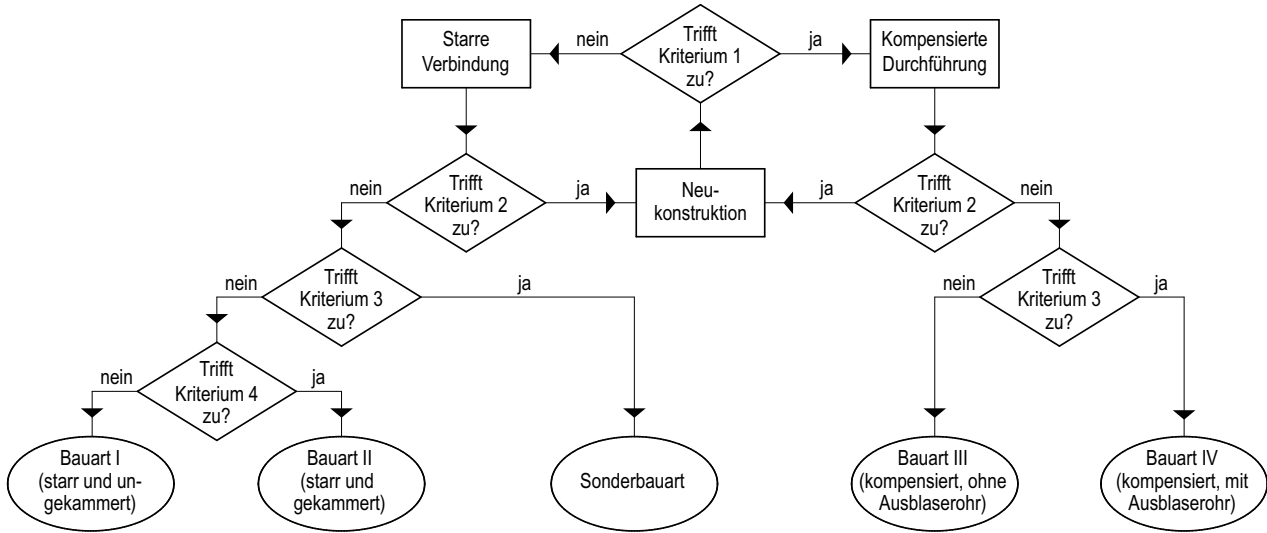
Starre Verbindung

nein

Trifft Kriterium 1 zu?

ja

Kompensierte Durchführung

nein

Trifft Kriterium 2 zu?

ja

Neukonstruktion

ja

Trifft Kriterium 2 zu?

nein

nein

Trifft Kriterium 3 zu?

ja

nein

Trifft Kriterium 3 zu?

ja

nein

Trifft Kriterium 4 zu?

ja

Bauart I (starr und ungekammert)

Bauart II (starr und gekammert)

Sonderbauart

Bauart III (kompensiert, ohne Ausblaserohr)

Bauart IV (kompensiert, mit Ausblaserohr)